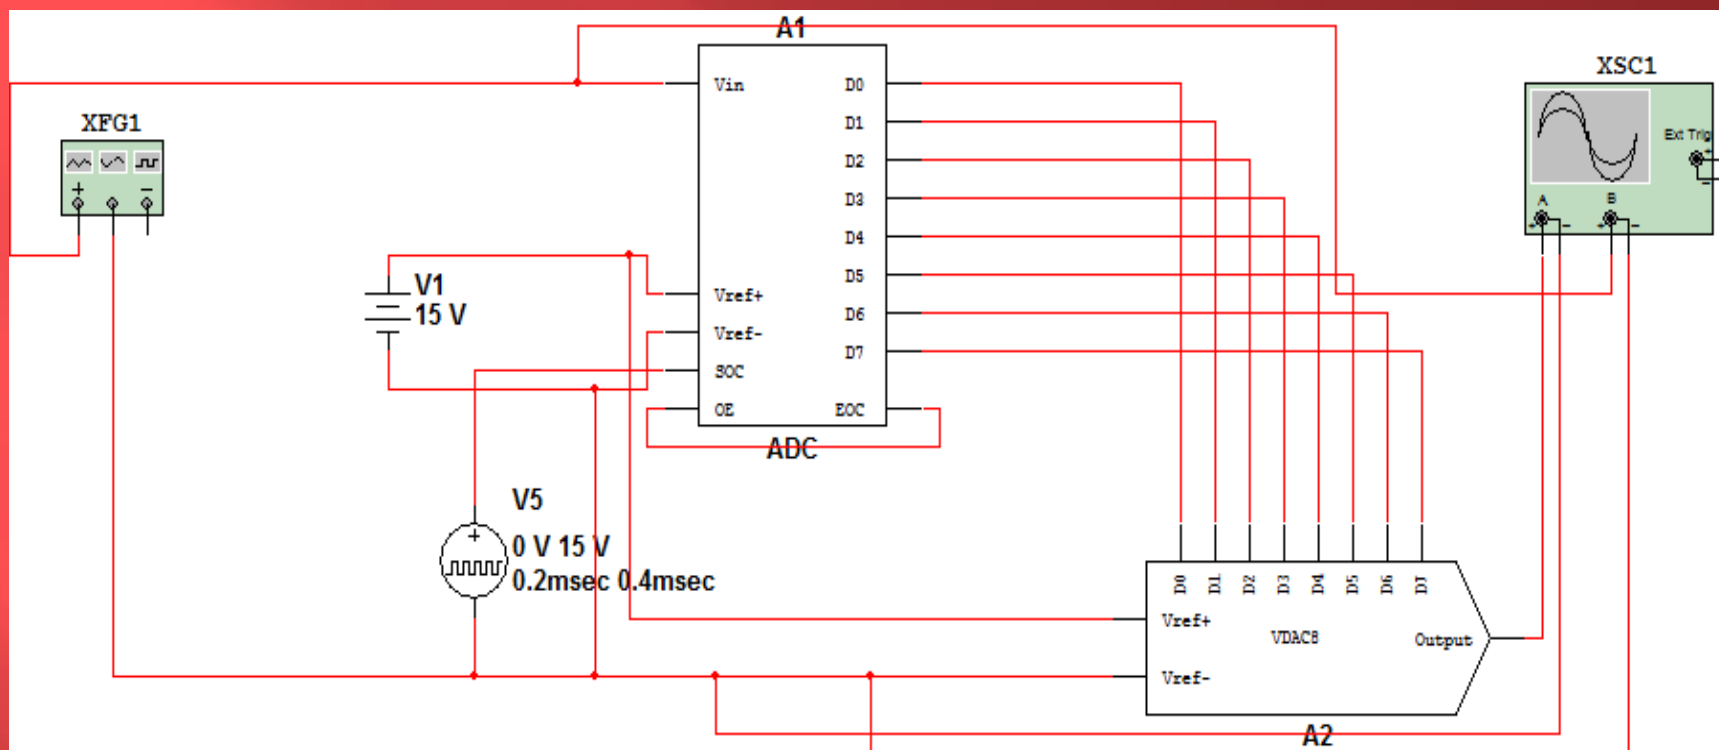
A1

XFG1

+ −

Vin

D0

D1

D2

D3

D4

D5

D6

D7

Vref+

Vref-

SOC

OE

EOC

ADC

V1
15 V

V5

0 V 15 V
0.2msec 0.4msec

XSC1

Ext Trig

A

B

D0 D1 D2 D3 D4 D5 D6 D7

Vref+

VDAC8

Output

Vref-

A2